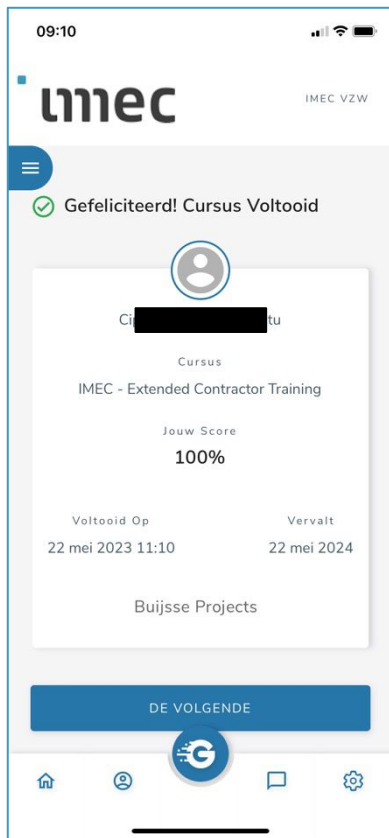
09:10

imec

IMEC VZW

Gefeliciteerd! Cursus Voltooid

Ci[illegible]tu

Cursus

IMEC - Extended Contractor Training

Jouw Score

100%

Voltooid Op

22 mei 2023 11:10

Vervalt

22 mei 2024

Buijsse Projects

DE VOLGENDE

G